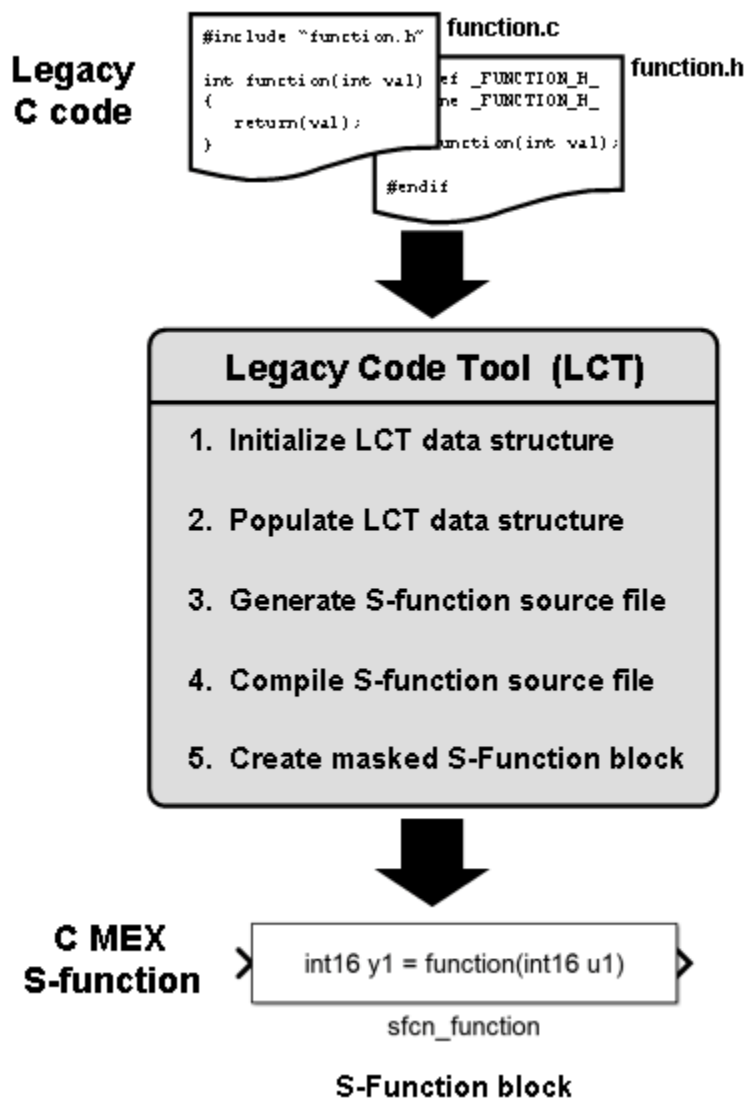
Legacy C code

#include "function.h"

int function(int val)
{
return(val);
}

function.c

ef _FUNCTION_H_
ne _FUNCTION_H_

unction(int val);

#endif

function.h

Legacy Code Tool (LCT)

1. Initialize LCT data structure

2. Populate LCT data structure

3. Generate S-function source file

4. Compile S-function source file

5. Create masked S-Function block

C MEX S-function

int16 y1 = function(int16 u1)

sfcn_function

S-Function block